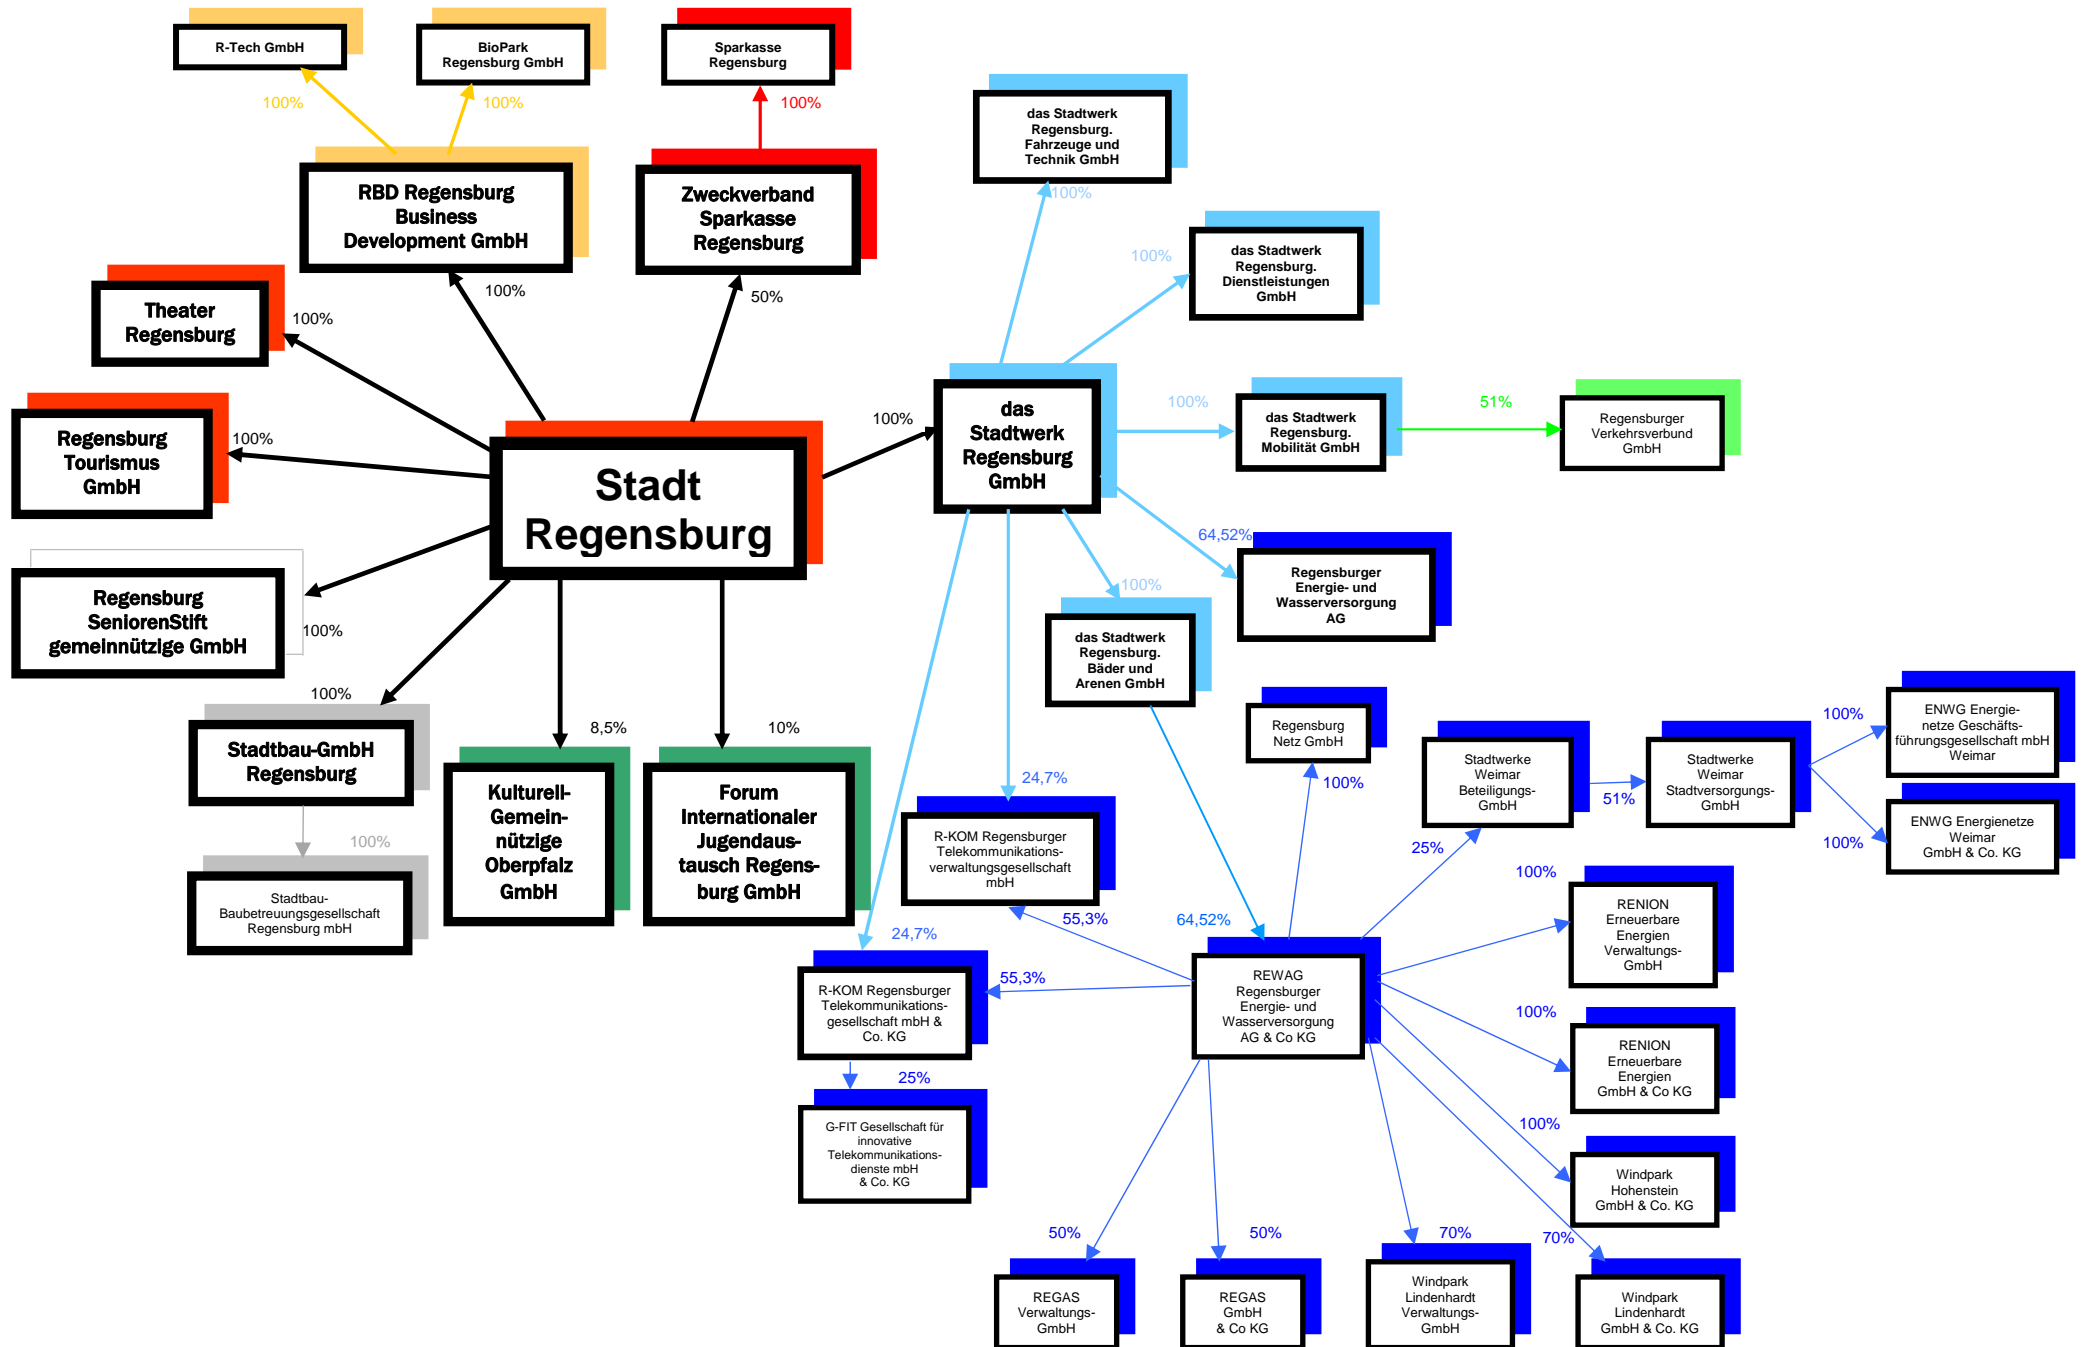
R-Tech GmbH

BioPark Regensburg GmbH

Sparkasse Regensburg

100%

100%

100%

RBD Regensburg Business Development GmbH

Zweckverband Sparkasse Regensburg

das Stadtwerk Regensburg. Fahrzeuge und Technik GmbH

100%

das Stadtwerk Regensburg. Dienstleistungen GmbH

100%

Theater Regensburg

100%

100%

50%

Regensburg Tourismus GmbH

100%

Stadt Regensburg

100%

das Stadtwerk Regensburg GmbH

100%

das Stadtwerk Regensburg. Mobilität GmbH

51%

Regensburger Verkehrsverbund GmbH

64,52%

Regensburger Energie- und Wasserversorgung AG

Regensburg SeniorenStift gemeinnützige GmbH

100%

100%

das Stadtwerk Regensburg. Bäder und Arenen GmbH

100%

Stadtbau-GmbH Regensburg

8,5%

10%

Regensburg Netz GmbH

Stadtwerke Weimar Beteiligungs-GmbH

Stadtwerke Weimar Stadtversorgungs-GmbH

100%

ENWG Energie-netze Geschäfts-führungsgesellschaft mbH Weimar

Kulturell-Gemein-nützige Oberpfalz GmbH

Forum Internationaler Jugendaus-tausch Regens-burg GmbH

100%

24,7%

100%

51%

100%

ENWG Energienetze Weimar GmbH & Co. KG

Stadtbau-Baubetreuungsgesellschaft Regensburg mbH

R-KOM Regensburger Telekommunikations-verwaltungsgesellschaft mbH

25%

100%

RENION Erneuerbare Energien Verwaltungs-GmbH

55,3%

64,52%

24,7%

55,3%

R-KOM Regensburger Telekommunikations-gesellschaft mbH & Co. KG

REWAG Regensburger Energie- und Wasserversorgung AG & Co KG

100%

RENION Erneuerbare Energien GmbH & Co KG

25%

G-FIT Gesellschaft für innovative Telekommunikations-dienste mbH & Co. KG

100%

Windpark Hohenstein GmbH & Co. KG

50%

50%

70%

70%

REGAS Verwaltungs-GmbH

REGAS GmbH & Co KG

Windpark Lindenhardt Verwaltungs-GmbH

Windpark Lindenhardt GmbH & Co. KG